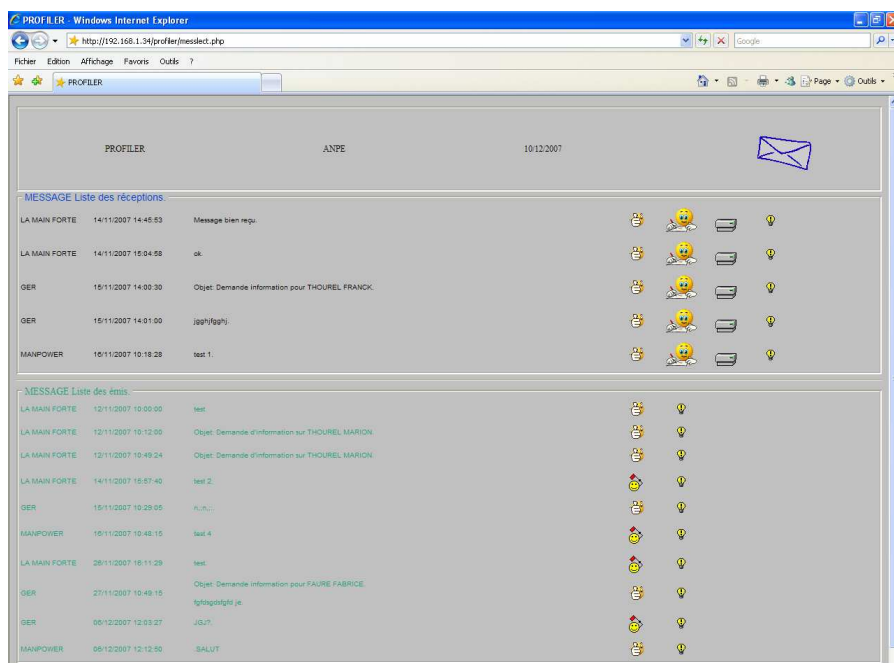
PROFILER - Windows Internet Explorer

http://192.168.1.34/profiler/messlect.php

Google

Fichier Edition Affichage Favoris Outils ?

PROFILER

Page Outils

PROFILER ANPE 10/12/2007

MESSAGE Liste des réceptions.

| | | |
|---|---|---|
| LA MAIN FORTE | 14/11/2007 14:45:53 | Message bien reçu. |
| LA MAIN FORTE | 14/11/2007 15:04:58 | ok. |
| GER | 15/11/2007 14:00:30 | Objet: Demande information pour THOUREL FRANCK. |
| GER | 15/11/2007 14:01:00 | jgghjfgghj. |
| MANPOWER | 16/11/2007 10:18:28 | test 1. |

MESSAGE Liste des émis.

| | | |
|---|---|---|
| LA MAIN FORTE | 12/11/2007 10:00:00 | test |
| LA MAIN FORTE | 12/11/2007 10:12:00 | Objet: Demande d'information sur THOUREL MARION. |
| LA MAIN FORTE | 12/11/2007 10:49:24 | Objet: Demande d'information sur THOUREL MARION. |
| LA MAIN FORTE | 14/11/2007 15:57:40 | test 2. |
| GER | 15/11/2007 10:29:05 | n;;n;;. |
| MANPOWER | 16/11/2007 10:48:15 | test 4 |
| LA MAIN FORTE | 26/11/2007 16:11:29 | test. |
| GER | 27/11/2007 10:49:15 | Objet: Demande information pour FAURE FABRICE. fgfdsgdsfgfd je. |
| GER | 06/12/2007 12:03:27 | JGJ?. |
| MANPOWER | 06/12/2007 12:12:50 | SALUT |